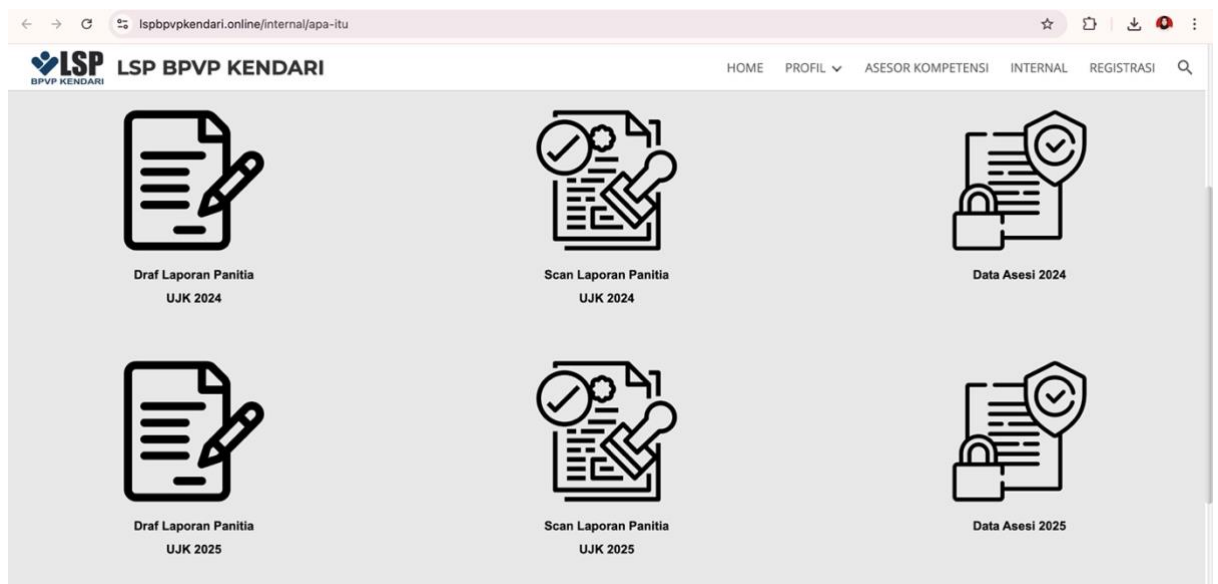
lspbpvpkendari.online/internal/apa-itu

LSP BPVP KENDARI

LSP BPVP KENDARI

HOME PROFIL ASESOR KOMPETENSI INTERNAL REGISTRASI

Draf Laporan Panitia UJK 2024

Scan Laporan Panitia UJK 2024

Data Asesi 2024

Draf Laporan Panitia UJK 2025

Scan Laporan Panitia UJK 2025

Data Asesi 2025